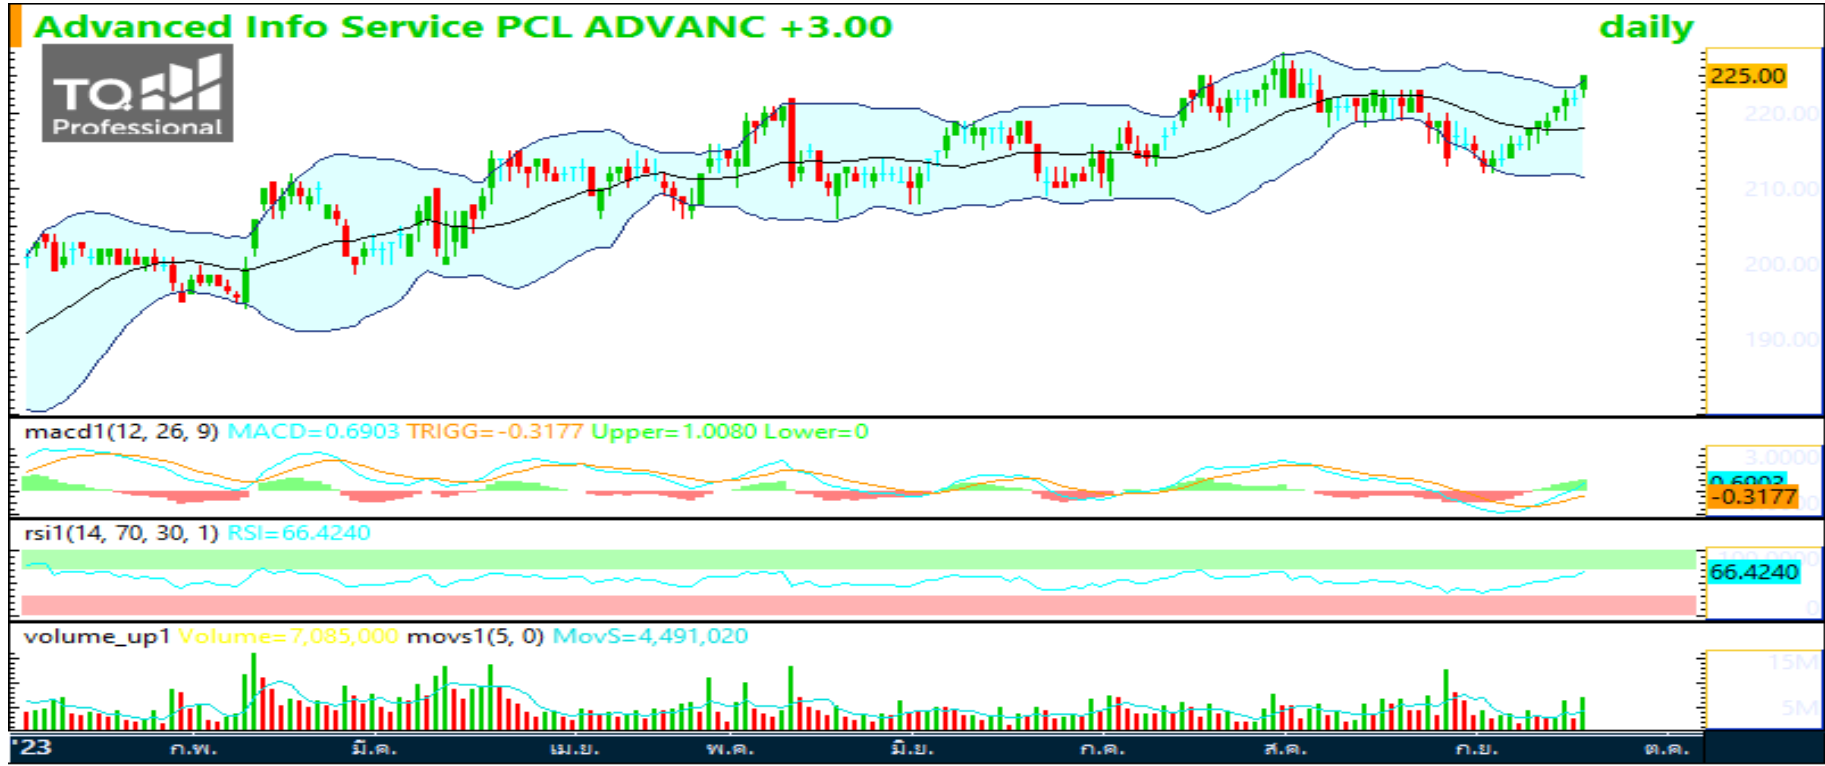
Advanced Info Service PCL ADVANC +3.00

daily

TQ Professional

225.00
220.00
210.00
200.00
190.00

macd1(12, 26, 9) MACD=0.6903 TRIGG=-0.3177 Upper=1.0080 Lower=0

3.0000
0.6903
-0.3177

rsi1(14, 70, 30, 1) RSI=66.4240

100.0000
66.4240
0

volume_up1 Volume=7,085,000 movs1(5, 0) MovS=4,491,020

15M
5M

'23 ก.พ. มี.ค. เม.ย. พ.ค. มิ.ย. ก.ค. ส.ค. ก.ย. ต.ค.